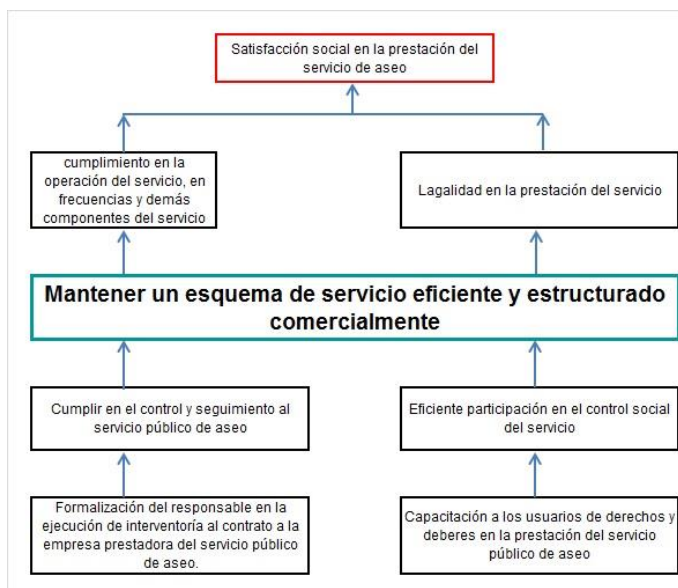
Satisfacción social en la prestación del servicio de aseo

cumplimiento en la operación del servicio, en frecuencias y demás componentes del servicio

Lagalidad en la prestación del servicio

Mantener un esquema de servicio eficiente y estructurado comercialmente

Cumplir en el control y seguimiento al servicio público de aseo

Eficiente participación en el control social del servicio

Formalización del responsable en la ejecución de interventoría al contrato a la empresa prestadora del servicio público de aseo.

Capacitación a los usuarios de derechos y deberes en la prestación del servicio público de aseo